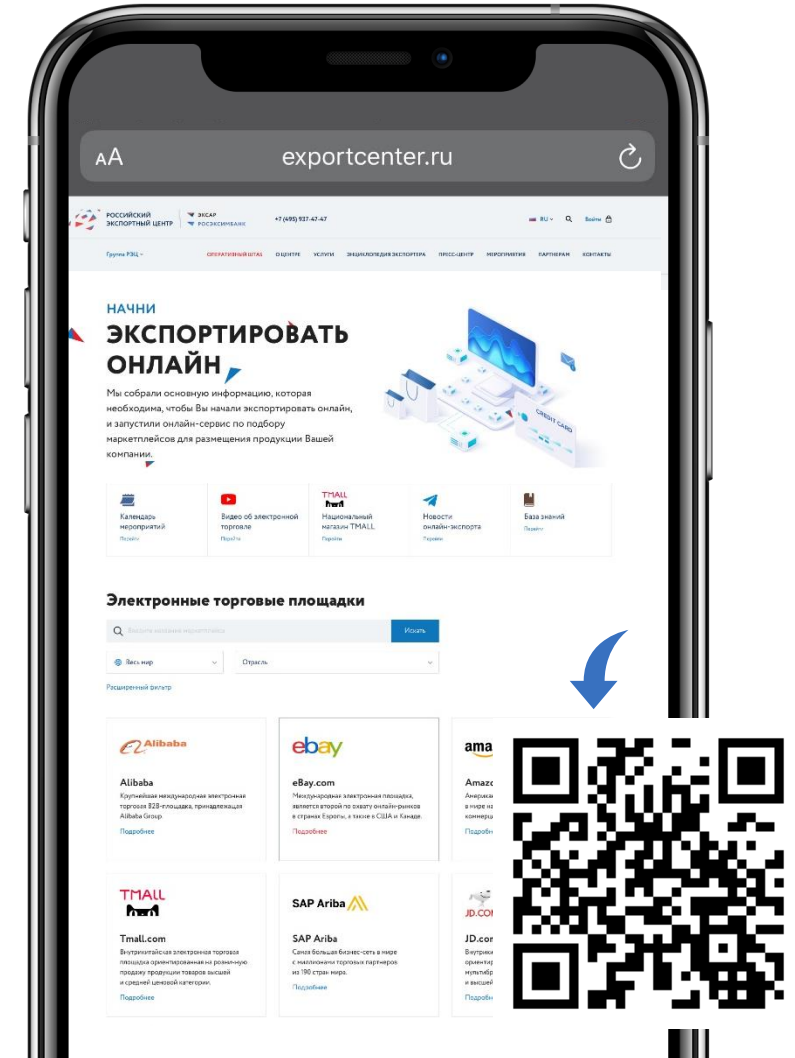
AA exportcenter.ru

РОССИЙСКИЙ ЭКСПОРТНЫЙ ЦЕНТР | ЭКСАР РОСЭКСИМБАНК +7 (495) 937-47-47 RU Войти

Группа РЭЦ ОПЕРАТИВНЫЙ ШТАБ О ЦЕНТРЕ УСЛУГИ ЭНЦИКЛОПЕДИЯ ЭКСПОРТЕРА ПРЕСС-ЦЕНТР МЕРОПРИЯТИЯ ПАРТНЕРАМ КОНТАКТЫ

НАЧНИ
ЭКСПОРТИРОВАТЬ ОНЛАЙН

Мы собрали основную информацию, которая необходима, чтобы Вы начали экспортировать онлайн, и запустили онлайн-сервис по подбору маркетплейсов для размещения продукции Вашей компании.

CREDIT CARD

Календарь мероприятий Перейти
Видео об электронной торговле Перейти
TMALL Национальный магазин TMALL Перейти
Новости онлайн-экспорта Перейти
База знаний Перейти

Электронные торговые площадки

Введите название маркетплейса Искать
Весь мир Отрасль
Расширенный фильтр

Alibaba
Alibaba
Крупнейшая международная электронная торговая B2B-площадка, принадлежащая Alibaba Group.
Подробнее

ebay
eBay.com
Международная электронная площадка, является второй по охвату онлайн-рынков в странах Европы, а также в США и Канаде.
Подробнее

ama
Amazo
Америка в мире на коммерци
Подробн

TMALL
Tmall.com
Внутрикитайская электронная торговая площадка ориентированная на розничную продажу продукции товаров высшей и средней ценовой категории.
Подробнее

SAP Ariba
SAP Ariba
Самая большая бизнес-сеть в мире с миллионами торговых партнеров из 190 стран мира.
Подробнее

JD.COM
JD.com
Внутрики ориентир мультибр и высшей
Подробн